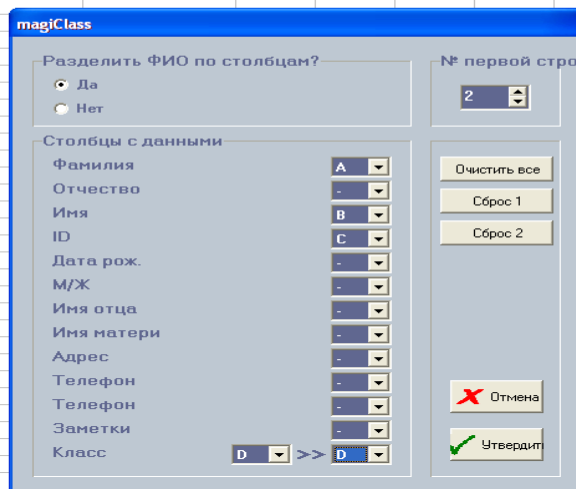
magiClass

Разделить ФИО по столбцам?

Да

Нет

№ первой стро

2

Столбцы с данными

Фамилия A

Отчество -

Имя B

ID C

Дата рож. -

М/Ж -

Имя отца -

Имя матери -

Адрес -

Телефон -

Телефон -

Заметки -

Класс D >> D

Очистить все

Сброс 1

Сброс 2

Отмена

Утвердит